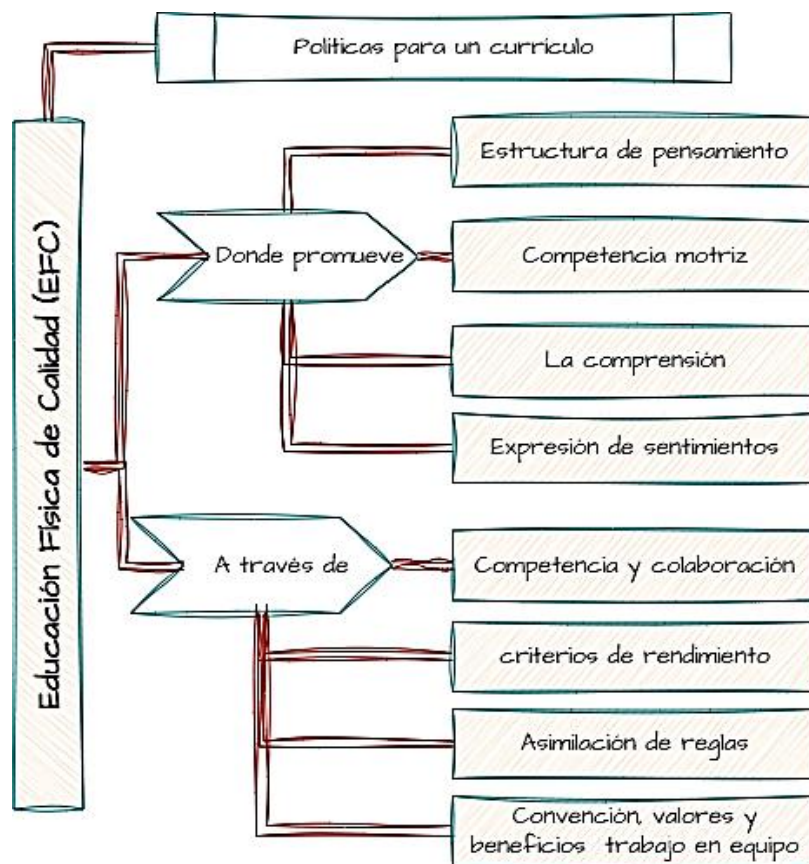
Educación Física de Calidad (EFC)

Politicas para un curriculo

Donde promueve

Estructura de pensamiento

Competencia motriz

La comprensión

Expresión de sentimientos

A través de

Competencia y colaboración

criterios de rendimiento

Asimilación de reglas

Convención, valores y beneficios trabajo en equipo